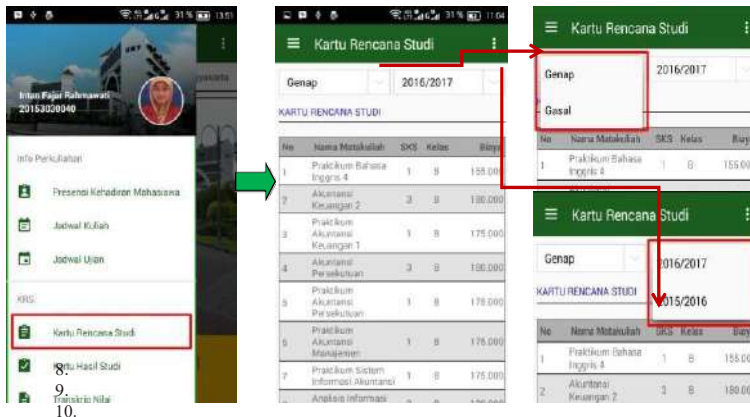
31% 13:51

Intan Fajar Rahmawati
20153030040

Info Perkuliahan

Presensi Kehadiran Mahasiswa

Jadwal Kuliah

Jadwal Ujian

KRS

Kartu Rencana Studi

Kartu Hasil Studi

Transkrip Nilai

8.
9.
10.

31% 11:04

Kartu Rencana Studi

Genap

2016/2017

KARTU RENCANA STUDI

| No | Nama Matakuliah | SKS | Kelas | Biaya |
|---|---|---|---|---|
| 1 | Praktikum Bahasa Inggris 4 | 1 | B | 155.000 |
| 2 | Akuntansi Keuangan 2 | 3 | B | 180.000 |
| 3 | Praktikum Akuntansi Keuangan 1 | 1 | B | 175.000 |
| 4 | Akuntansi Persekutuan | 3 | B | 180.000 |
| 5 | Praktikum Akuntansi Persekutuan | 1 | B | 175.000 |
| 6 | Praktikum Akuntansi Manajemen | 1 | B | 175.000 |
| 7 | Praktikum Sistem Informasi Akuntansi | 1 | B | 175.000 |
| | Analisis Informasi | | | |

Kartu Rencana Studi

Genap

Gasal

2016/2017

| No | Nama Matakuliah | SKS | Kelas | Biaya |
|---|---|---|---|---|
| 1 | Praktikum Bahasa Inggris 4 | 1 | B | 155.000 |

Kartu Rencana Studi

Genap

2016/2017

2015/2016

KARTU RENCANA STUDI

| No | Nama Matakuliah | SKS | Kelas | Biaya |
|---|---|---|---|---|
| 1 | Praktikum Bahasa Inggris 4 | 1 | B | 155.000 |
| 2 | Akuntansi Keuangan 2 | 3 | B | 180.000 |